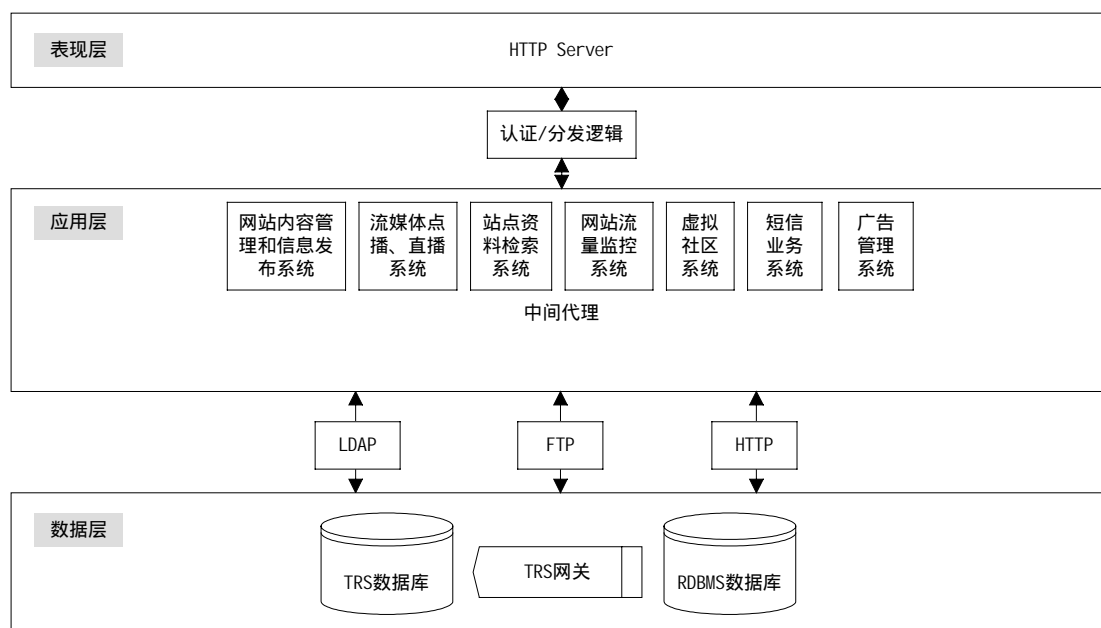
表现层

HTTP Server

认证/分发逻辑

应用层

网站内容管理和信息发布系统

流媒体点播、直播系统

站点资料检索系统

网站流量监控系统

虚拟社区系统

短信业务系统

广告管理系统

中间代理

LDAP

FTP

HTTP

数据层

TRS数据库

TRS网关

RDBMS数据库